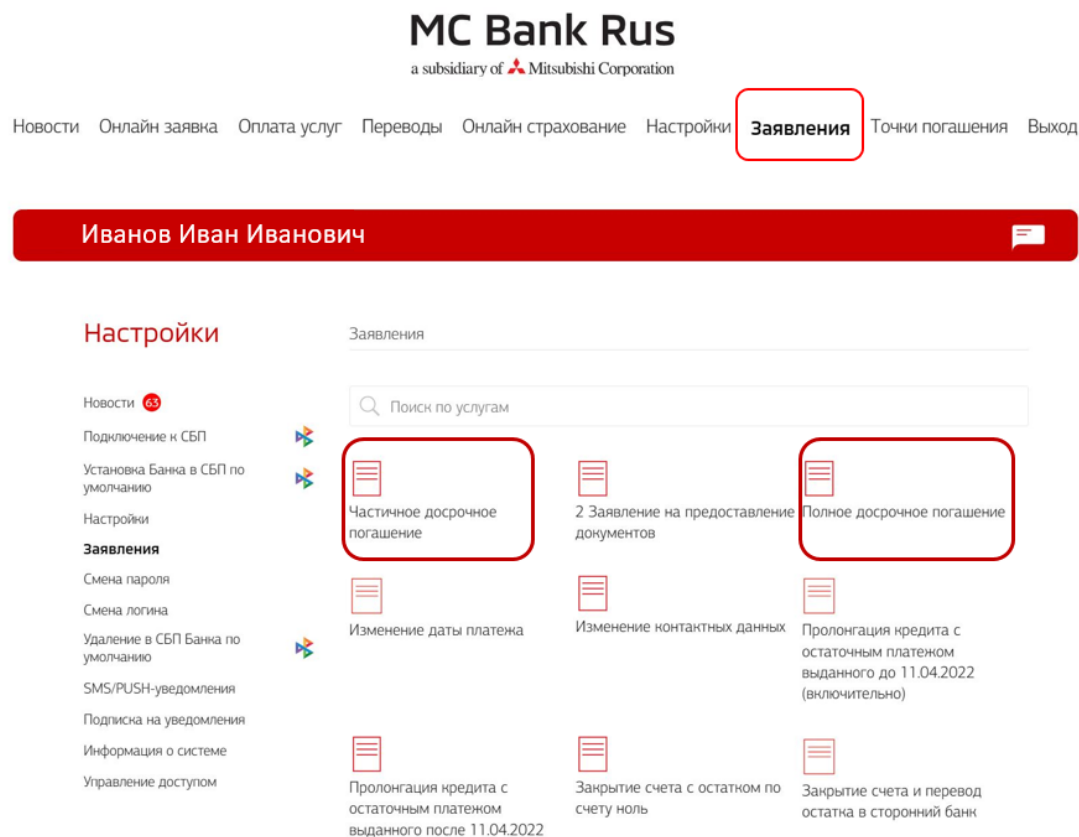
MC Bank Rus
a subsidiary of Mitsubishi Corporation

Новости Онлайн заявка Оплата услуг Переводы Онлайн страхование Настройки Заявления Точки погашения Выход

Иванов Иван Иванович

Настройки

Новости 63
Подключение к СБП
Установка Банка в СБП по умолчанию
Настройки
Заявления
Смена пароля
Смена логина
Удаление в СБП Банка по умолчанию
SMS/PUSH-уведомления
Подписка на уведомления
Информация о системе
Управление доступом

Заявления

Поиск по услугам

Частичное досрочное погашение

2 Заявление на предоставление документов

Полное досрочное погашение

Изменение даты платежа

Изменение контактных данных

Пролонгация кредита с остаточным платежом выданного до 11.04.2022 (включительно)

Пролонгация кредита с остаточным платежом выданного после 11.04.2022

Закрытие счета с остатком по счету ноль

Закрытие счета и перевод остатка в сторонний банк